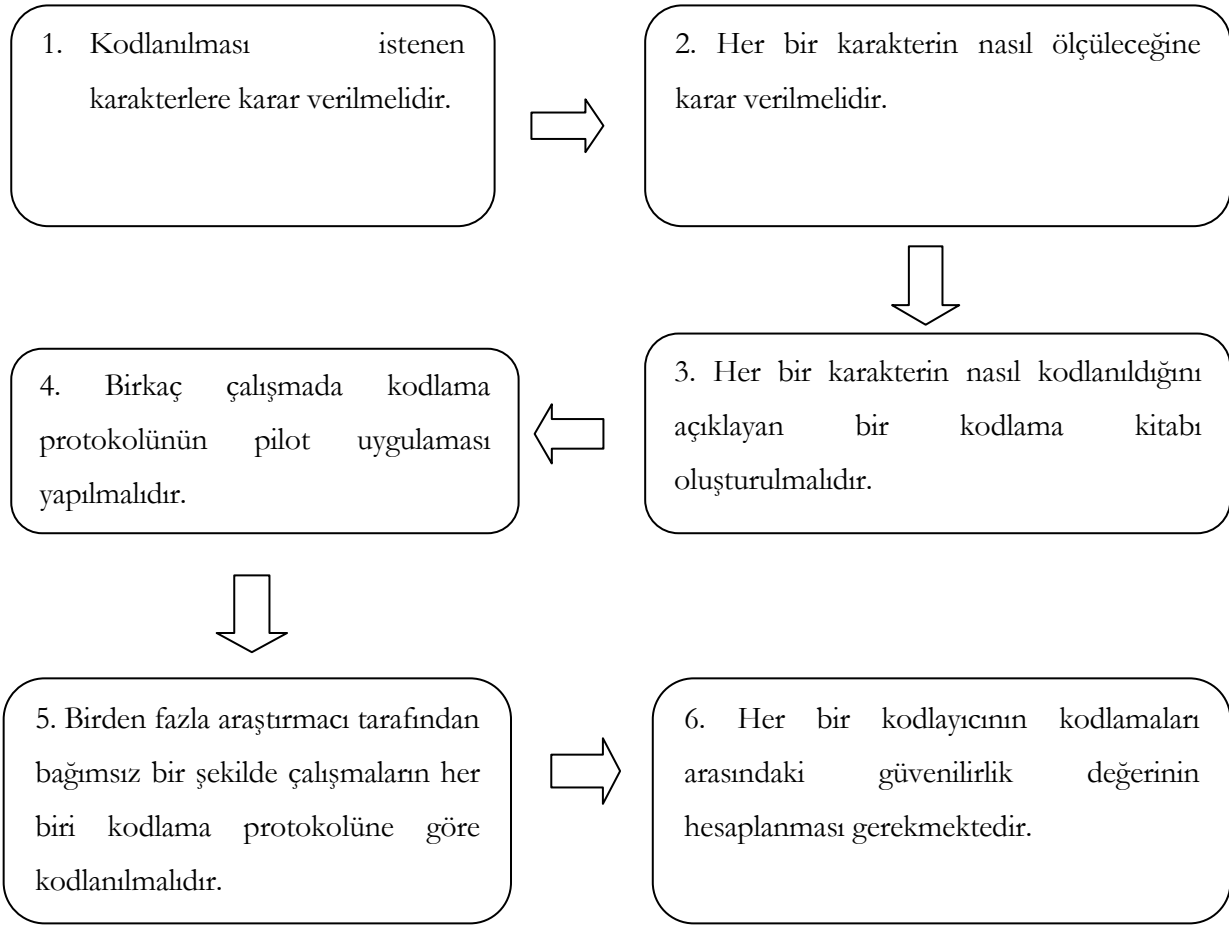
1. Kodlanılması istenen karakterlere karar verilmelidir.

2. Her bir karakterin nasıl ölçüleceğine karar verilmelidir.

3. Her bir karakterin nasıl kodlanıldığını açıklayan bir kodlama kitabı oluşturulmalıdır.

4. Birkaç çalışmada kodlama protokolünün pilot uygulaması yapılmalıdır.

5. Birden fazla araştırmacı tarafından bağımsız bir şekilde çalışmaların her biri kodlama protokolüne göre kodlanılmalıdır.

6. Her bir kodlayıcının kodlamaları arasındaki güvenilirlik değerinin hesaplanması gerekmektedir.